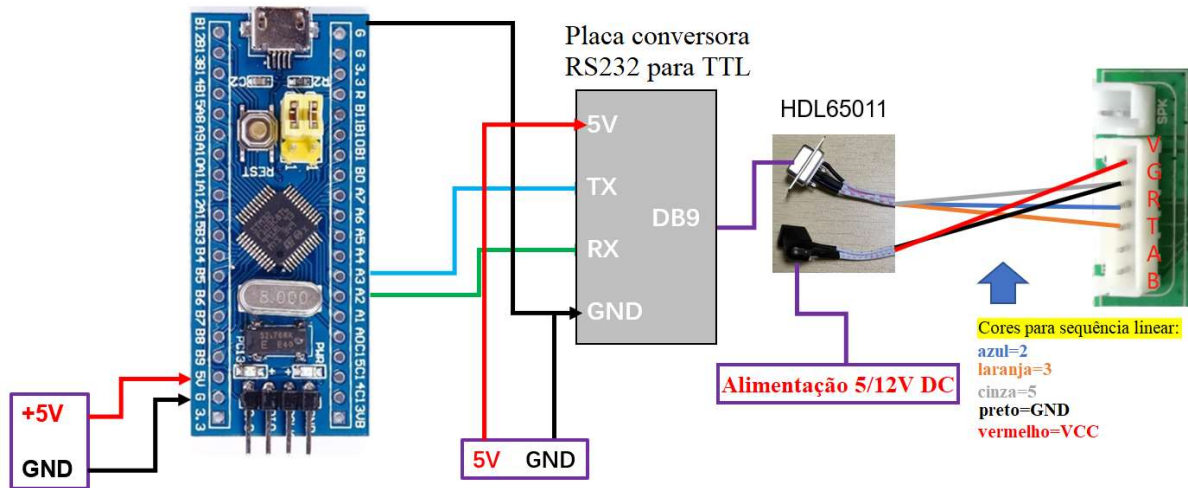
Placa conversora
RS232 para TTL

5V
TX
RX
GND
DB9

HDL65011

V
G
R
T
A
B

SPK

B12 B13 B14 B15 A8 A9 A10 A11 A12 A15 B3 B4 B5 B6 B7 B8 B9 5V G 3.3

G G 3.3 R B11 B10 B1 B0 A7 A6 A5 A4 A3 A2 A1 A0 C15 C14 C13 VB

RESET
8.000
PC13
PWR

+5V
GND

5V GND

Alimentação 5/12V DC

Cores para sequência linear:
azul=2
laranja=3
cinza=5
preto=GND
vermelho=VCC